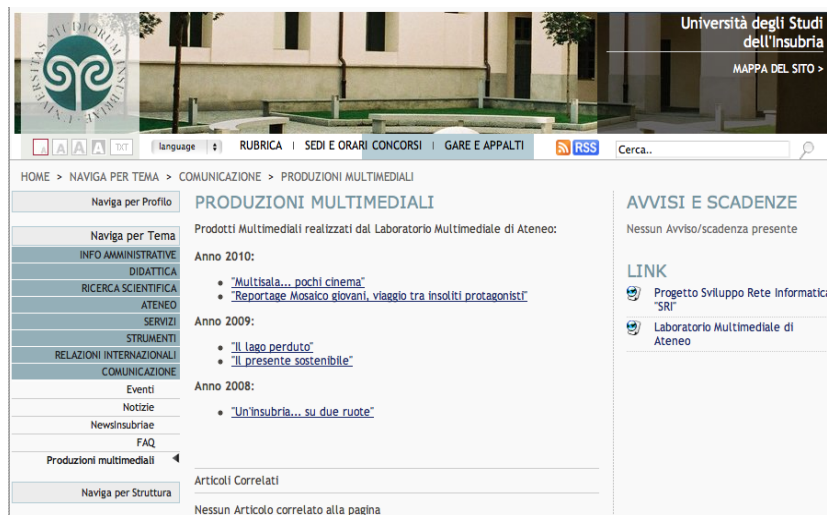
UNIVERSITAS STUDIORUM INSUBRIAE

Università degli Studi dell'Insubria

MAPPA DEL SITO >

A A A TXT language RUBRICA | SEDI E ORARI CONCORSI | GARE E APPALTI RSS Cerca..

HOME > NAVIGA PER TEMA > COMUNICAZIONE > PRODUZIONI MULTIMEDIALI

Naviga per Profilo

Naviga per Tema
INFO AMMINISTRATIVE
DIDATTICA
RICERCA SCIENTIFICA
ATENEO
SERVIZI
STRUMENTI
RELAZIONI INTERNAZIONALI
COMUNICAZIONE
Eventi
Notizie
NewsInsubriae
FAQ
Produzioni multimediali

Naviga per Struttura

PRODUZIONI MULTIMEDIALI

Prodotti Multimediali realizzati dal Laboratorio Multimediale di Ateneo:

Anno 2010:

- "Multisala... pochi cinema"
- "Reportage Mosaico giovani, viaggio tra insoliti protagonisti"

Anno 2009:

- "Il lago perduto"
- "Il presente sostenibile"

Anno 2008:

- "Un'insubria... su due ruote"

Articoli Correlati

Nessun Articolo correlato alla pagina

AVVISI E SCADENZE

Nessun Avviso/scadenza presente

LINK

Progetto Sviluppo Rete Informatica "SRI"

Laboratorio Multimediale di Ateneo